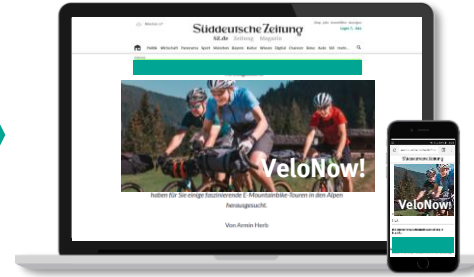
Süddeutsche Zeitung
SZ.de Zeitung Magazin

Politik Wirtschaft Panorama Sport München Bayern Kultur Wissen Digital Chancen Auto Reise Stil mehr...

VeloNow!

haben für Sie einige faszinierende E-Mountainbike-Touren in den Alpen herausgesucht.

Von Armin Herb

Süddeutsche Zeitung

VeloNow!